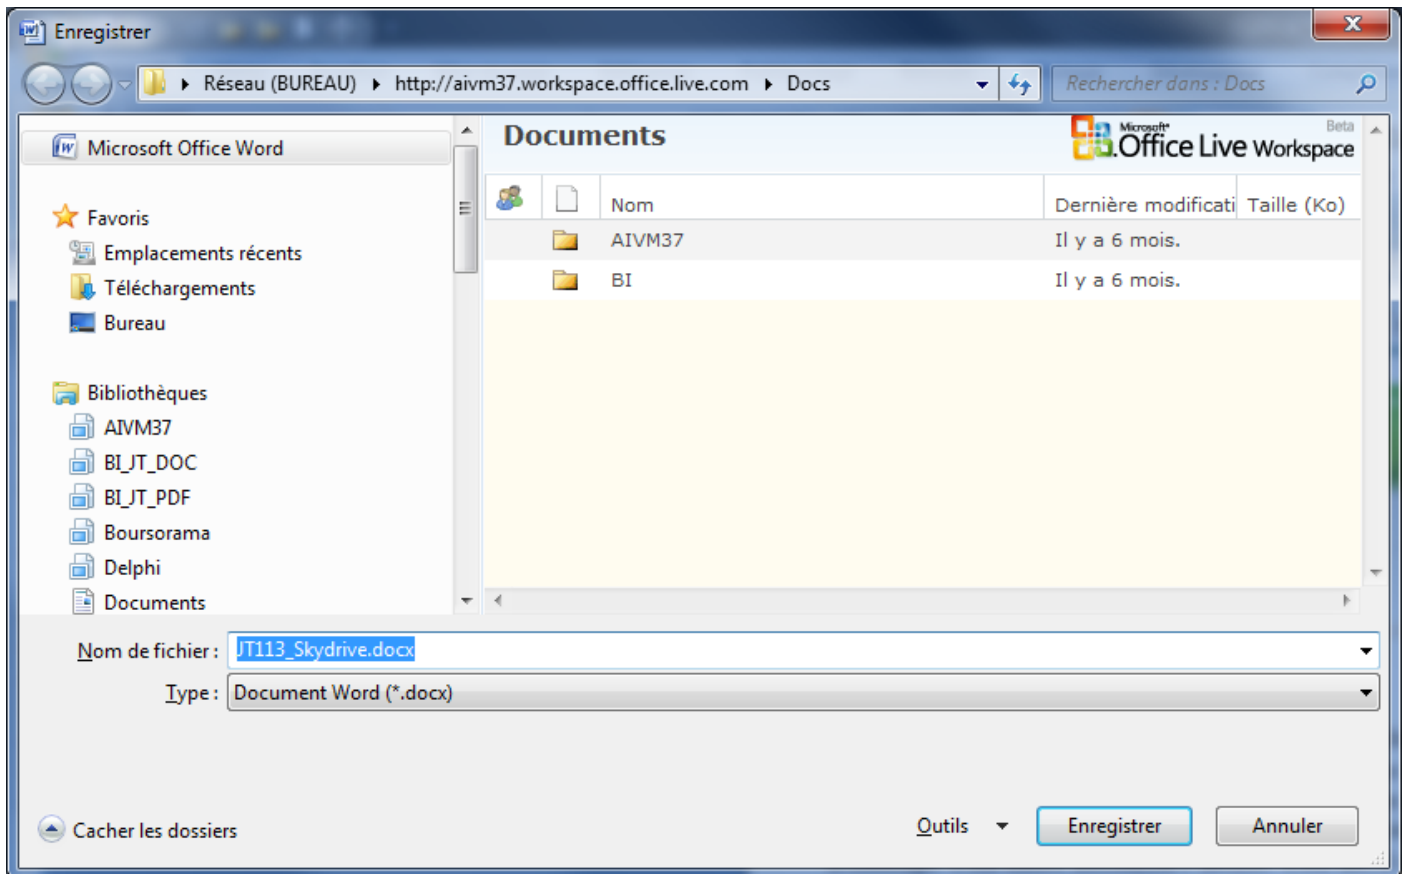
Enregistrer

Réseau (BUREAU) ▸ http://aivm37.workspace.office.live.com ▸ Docs

Rechercher dans : Docs

Microsoft Office Word

Favoris
Emplacements récents
Téléchargements
Bureau

Bibliothèques
AIVM37
BI_JT_DOC
BI_JT_PDF
Boursorama
Delphi
Documents

Documents

Microsoft Office Live Workspace Beta

| | | Nom | Dernière modificati | Taille (Ko) |
|---|---|---|---|---|
| | | AIVM37 | Il y a 6 mois. | |
| | | BI | Il y a 6 mois. | |

Nom de fichier : JT113_Skydrive.docx

Type : Document Word (*.docx)

Cacher les dossiers

Outils

Enregistrer

Annuler